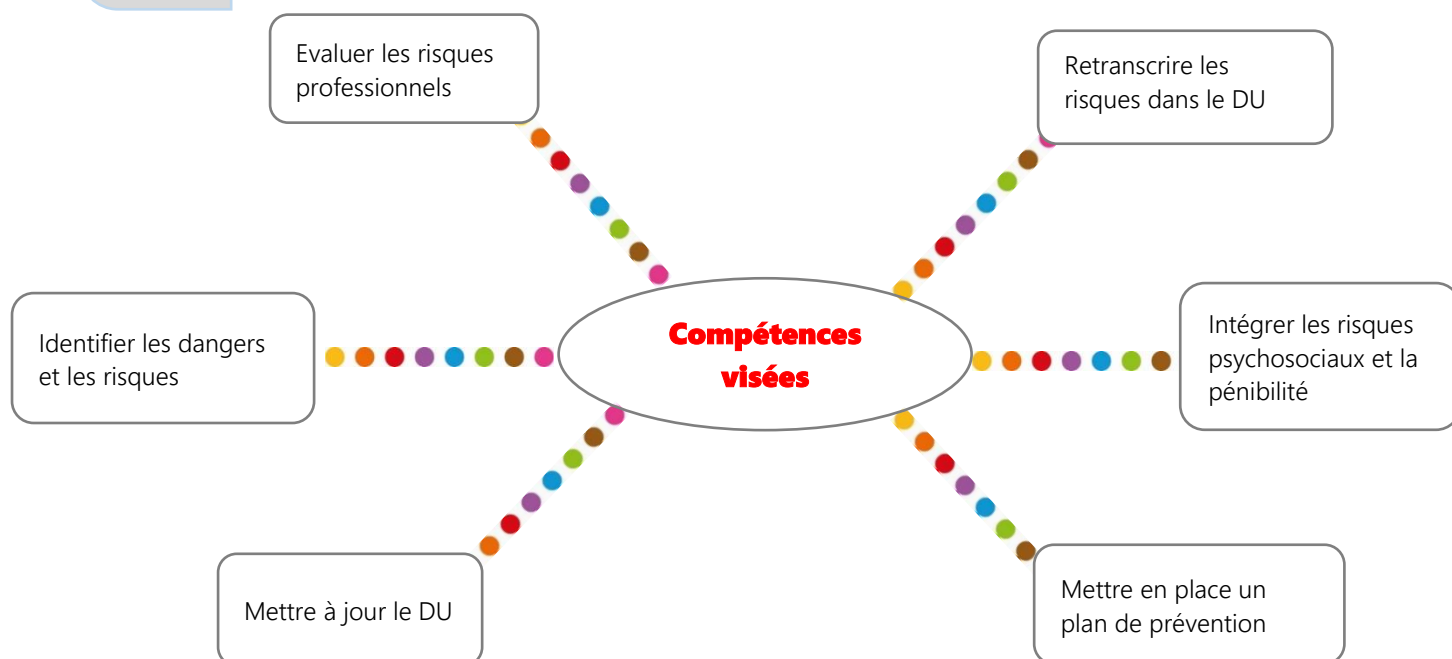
Evaluer les risques professionnels

Retranscrire les risques dans le DU

Identifier les dangers et les risques

Compétences visées

Intégrer les risques psychosociaux et la pénibilité

Mettre à jour le DU

Mettre en place un plan de prévention